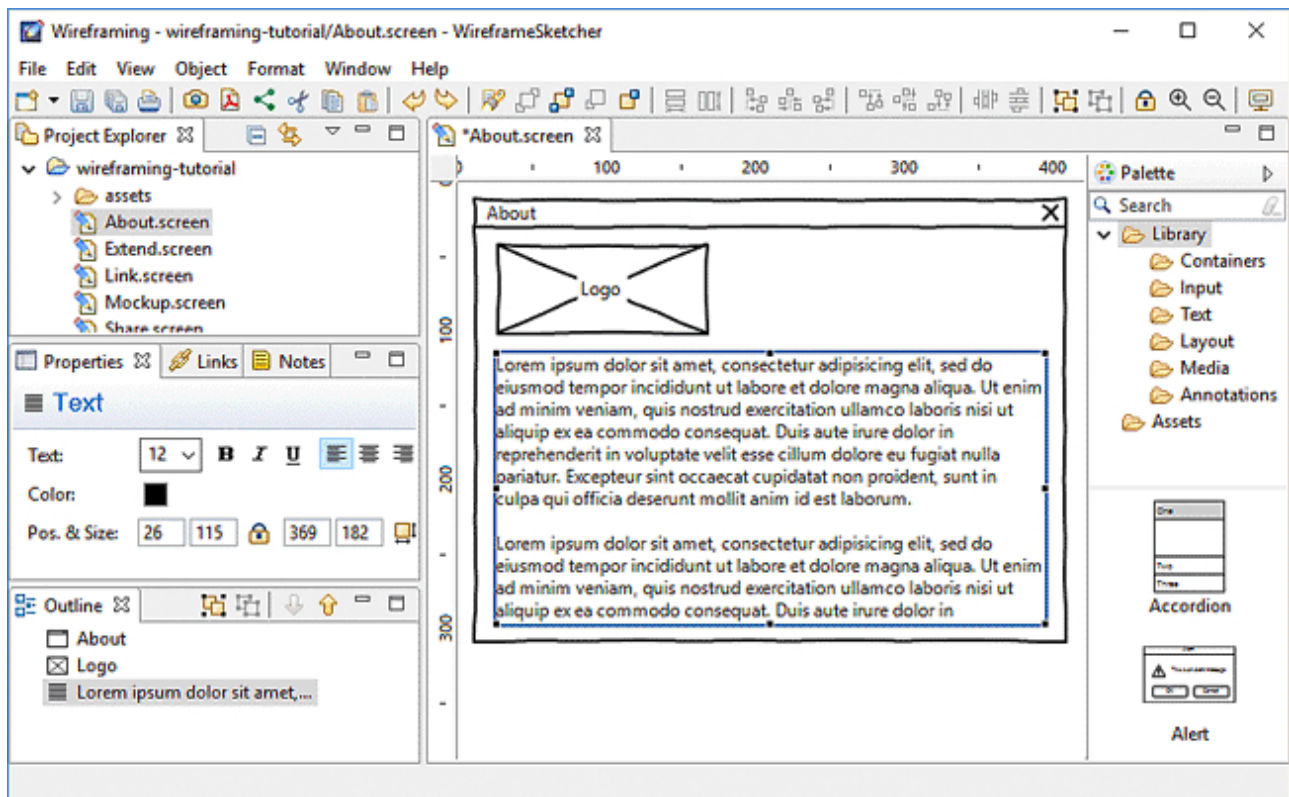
Wireframing - wireframing-tutorial/About.screen - WireframeSketcher

File Edit View Object Format Window Help

Project Explorer

wireframing-tutorial
assets
About.screen
Extend.screen
Link.screen
Mockup.screen
Share.screen

Properties Links Notes

Text

Text: 12 B I U
Color:
Pos. & Size: 26 115 369 182

Outline
About
Logo
Lorem ipsum dolor sit amet,...

*About.screen

100 200 300 400
100
200
300

About
Logo

Lorem ipsum dolor sit amet, consectetur adipisicing elit, sed do eiusmod tempor incididunt ut labore et dolore magna aliqua. Ut enim ad minim veniam, quis nostrud exercitation ullamco laboris nisi ut aliquip ex ea commodo consequat. Duis aute irure dolor in reprehenderit in voluptate velit esse cillum dolore eu fugiat nulla pariatur. Excepteur sint occaecat cupidatat non proident, sunt in culpa qui officia deserunt mollit anim id est laborum.

Lorem ipsum dolor sit amet, consectetur adipisicing elit, sed do eiusmod tempor incididunt ut labore et dolore magna aliqua. Ut enim ad minim veniam, quis nostrud exercitation ullamco laboris nisi ut aliquip ex ea commodo consequat. Duis aute irure dolor in

Palette
Search
Library
Containers
Input
Text
Layout
Media
Annotations
Assets

One
Two
Three
Accordion

Alert